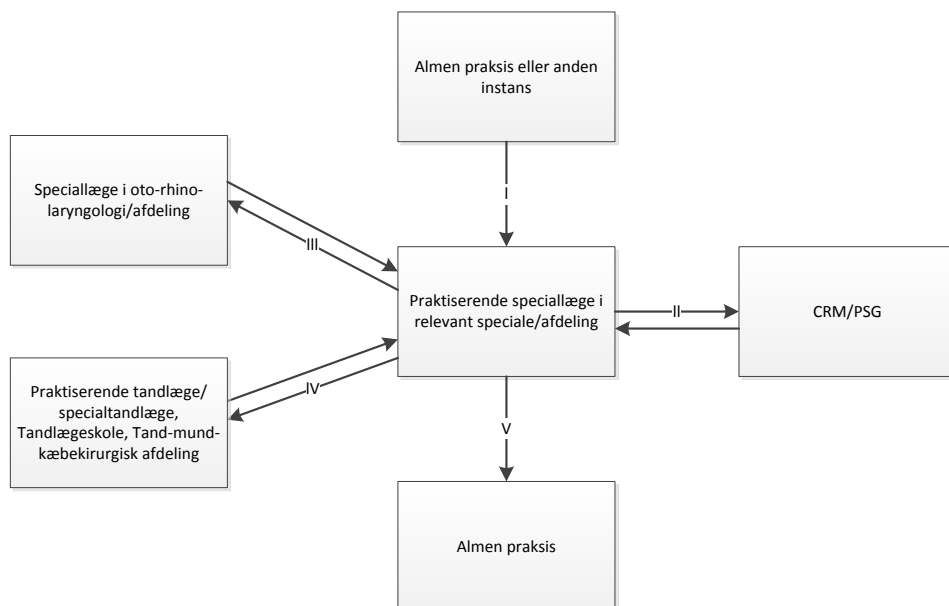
Almen praksis eller anden instans

I

Speciallæge i oto-rhino-laryngologi/afdeling

III

Praktiserende speciallæge i relevant speciale/afdeling

II

CRM/PSG

Praktiserende tandlæge/ specialtandlæge, Tandlægeskole, Tand-mund-kæbekirurgisk afdeling

IV

V

Almen praksis